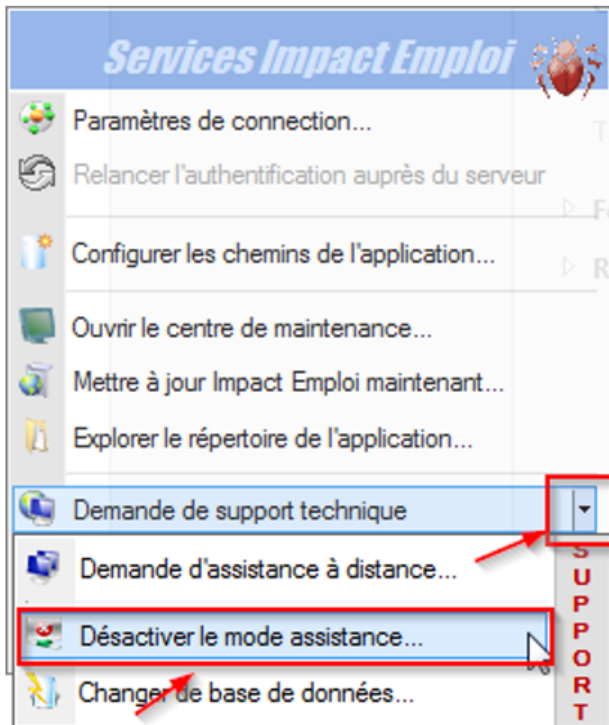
Services Impact Emploi

Paramètres de connection...

Relancer l'authentification auprès du serveur

Configurer les chemins de l'application...

Ouvrir le centre de maintenance...

Mettre à jour Impact Emploi maintenant...

Explorer le répertoire de l'application...

Demande de support technique

Demande d'assistance à distance...

Désactiver le mode assistance...

Changer de base de données...

SUPPORT